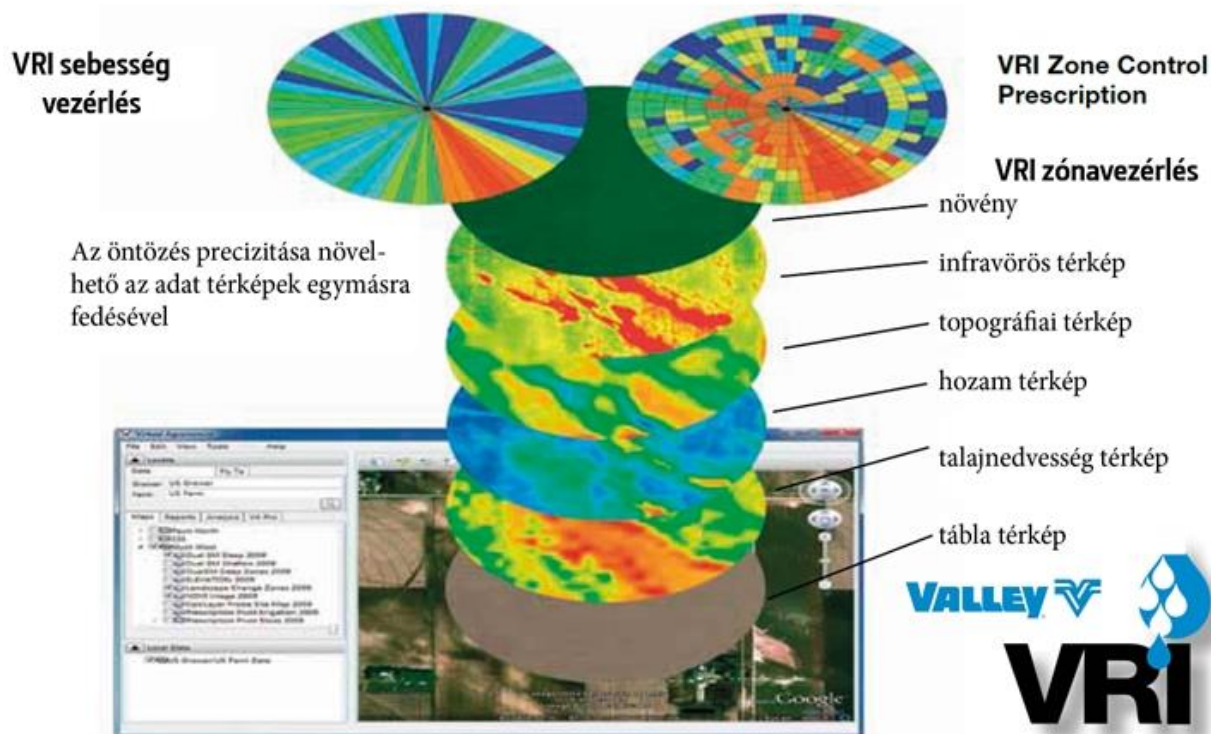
VRI sebesség vezérlés

VRI Zone Control Prescription

VRI zónavezérlés

növény

Az öntözés precizitása növelhető az adat térképek egymásra fedésével

infravörös térkép

topográfiai térkép

hozam térkép

talajnedvesség térkép

tábla térkép

VALLEY

VRI

Google